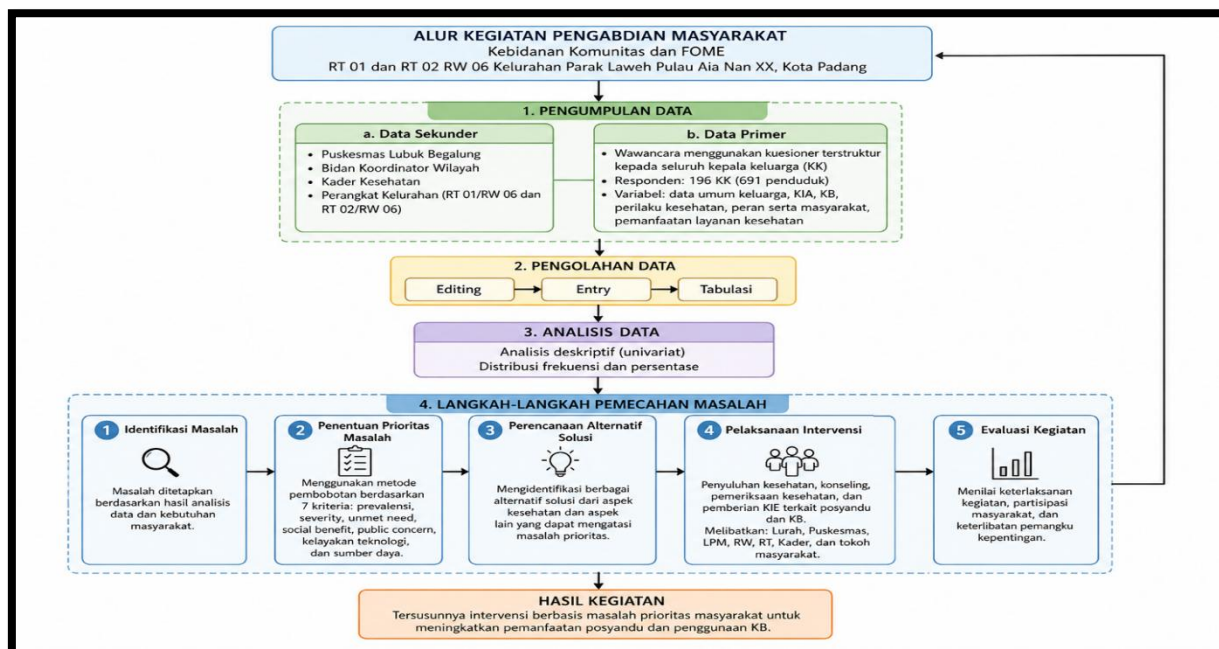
ALUR KEGIATAN PENGABDIAN MASYARAKAT
Kebidanan Komunitas dan FOME
RT 01 dan RT 02 RW 06 Kelurahan Parak Laweh Pulau Aia Nan XX, Kota Padang

1. PENGUMPULAN DATA

a. Data Sekunder
• Puskesmas Lubuk Begalung
• Bidan Koordinator Wilayah
• Kader Kesehatan
• Perangkat Kelurahan (RT 01/RW 06 dan RT 02/RW 06)

b. Data Primer
• Wawancara menggunakan kuesioner terstruktur kepada seluruh kepala keluarga (KK)
• Responden: 196 KK (691 penduduk)
• Variabel: data umum keluarga, KIA, KB, perilaku kesehatan, peran serta masyarakat, pemanfaatan layanan kesehatan

2. PENGOLAHAN DATA
Editing
Entry
Tabulasi

3. ANALISIS DATA
Analisis deskriptif (univariat)
Distribusi frekuensi dan persentase

4. LANGKAH-LANGKAH PEMECAHAN MASALAH

1 Identifikasi Masalah
Masalah ditetapkan berdasarkan hasil analisis data dan kebutuhan masyarakat.

2 Penentuan Prioritas Masalah
Menggunakan metode pembobotan berdasarkan 7 kriteria: prevalensi, severity, unmet need, social benefit, public concern, kelayakan teknologi, dan sumber daya.

3 Perencanaan Alternatif Solusi
Mengidentifikasi berbagai alternatif solusi dari aspek kesehatan dan aspek lain yang dapat mengatasi masalah prioritas.

4 Pelaksanaan Intervensi
Penyuluhan kesehatan, konseling, pemeriksaan kesehatan, dan pemberian KIE terkait posyandu dan KB.
Melibatkan: Lurah, Puskesmas, LPM, RW, RT, Kader, dan tokoh masyarakat.

5 Evaluasi Kegiatan
Menilai keterlaksanaan kegiatan, partisipasi masyarakat, dan keterlibatan pemangku kepentingan.

HASIL KEGIATAN
Tersusunnya intervensi berbasis masalah prioritas masyarakat untuk meningkatkan pemanfaatan posyandu dan penggunaan KB.